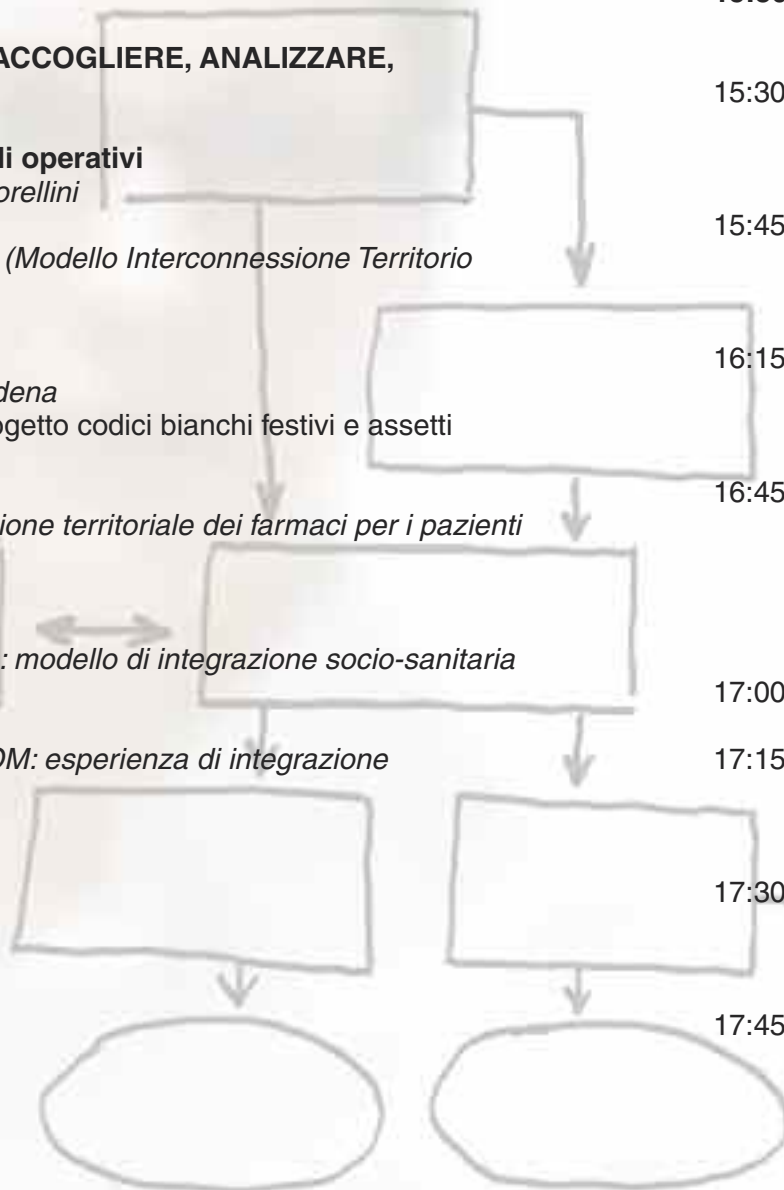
ACCOGLIERE, ANALIZZARE,

li operativi
orellini

(Modello Interconnessione Territorio

dena
ogetto codici bianchi festivi e assetti

ione territoriale dei farmaci per i pazienti

: modello di integrazione socio-sanitaria

OM: esperienza di integrazione

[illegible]
15:30
15:45
16:15
16:45
17:00
17:15
17:30
17:45